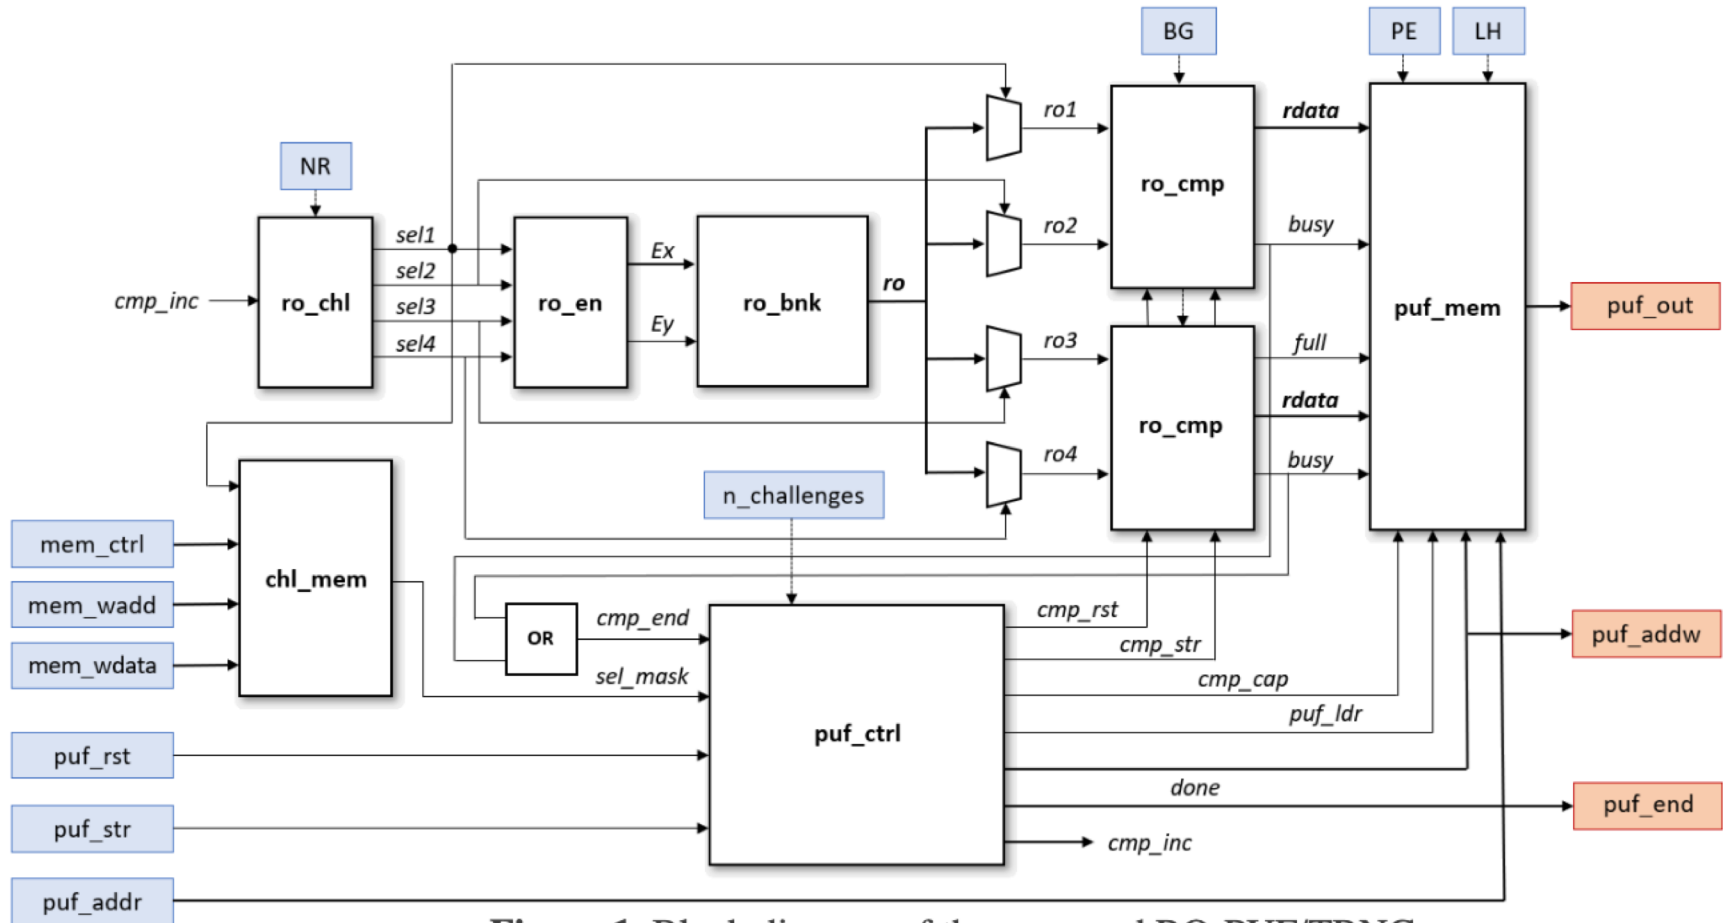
BG
PE
LH
NR
ro1
ro2
ro3
ro4
rdata
busy
full
rdata
busy
ro_cmp
ro_cmp
puf_mem
puf_out
sel1
sel2
sel3
sel4
cmp_inc
ro_chl
ro_en
Ex
Ey
ro_bnk
ro
n_challenges
mem_ctrl
mem_wadd
mem_wdata
chl_mem
OR
cmp_end
sel_mask
cmp_rst
cmp_str
cmp_cap
puf_ldr
done
cmp_inc
puf_ctrl
puf_addw
puf_end
puf_rst
puf_str
puf_addr
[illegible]